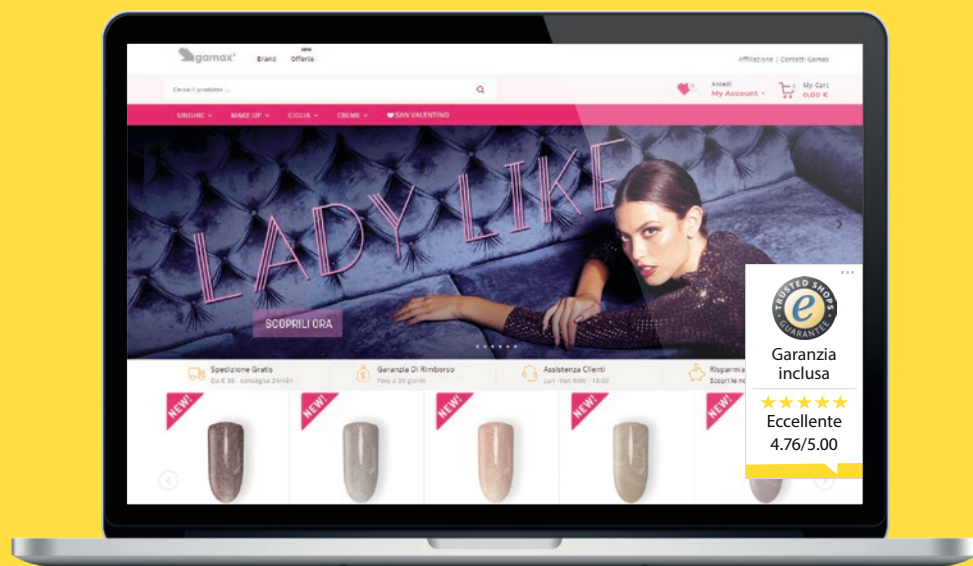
gamax® Brand NEW Offerte

Affiliazione | Contatti Gamax

Cerca il prodotto ...

Accedi
My Account

My Cart
0,00 €

UNGHIE MAKE UP CIGLIA CREME SAN VALENTINO

LADY LIKE

SCOPRILI ORA

Spedizione Gratis
Da € 38 - consegna 24/48h

Garanzia Di Rimborso
Fino a 30 giorni

Assistenza Clienti
Lun - Ven 9:00 - 18:00

Risparmia
Scopri le no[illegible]

NEW!
NEW!
NEW!
NEW!
NEW!

TRUSTED SHOPS
e
GUARANTEE

Garanzia inclusa

★★★★★
Eccellente
4.76/5.00